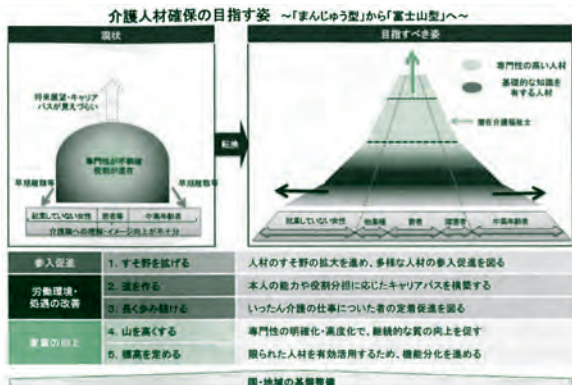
介護人材確保の目指す姿 ~「まんじゅう型」から「富士山型」へ~

現状

将来展望・キャリアパスが見えづらい

専門性が不明確 役割が混在

早期離職等

早期離職等

就業していない女性

若者

中高年齢者

介護職への理解・イメージ向上が不十分

転換

目指すべき姿

専門性の高い人材

基礎的な知識を有する人材

潜在介護福祉士

就業していない女性

他業種

若者

障害者

中高年齢者

参入促進

1. すそ野を拡げる

人材のすそ野の拡大を進め、多様な人材の参入促進を図る

労働環境・処遇の改善

2. 道を作る

本人の能力や役割分担に応じたキャリアパスを構築する

3. 長く歩み続ける

いったん介護の仕事についた者の定着促進を図る

資質の向上

4. 山を高くする

専門性の明確化・高度化で、継続的な質の向上を促す

5. 標高を定める

限られた人材を有効活用するため、機能分化を進める

国・地域の基盤整備